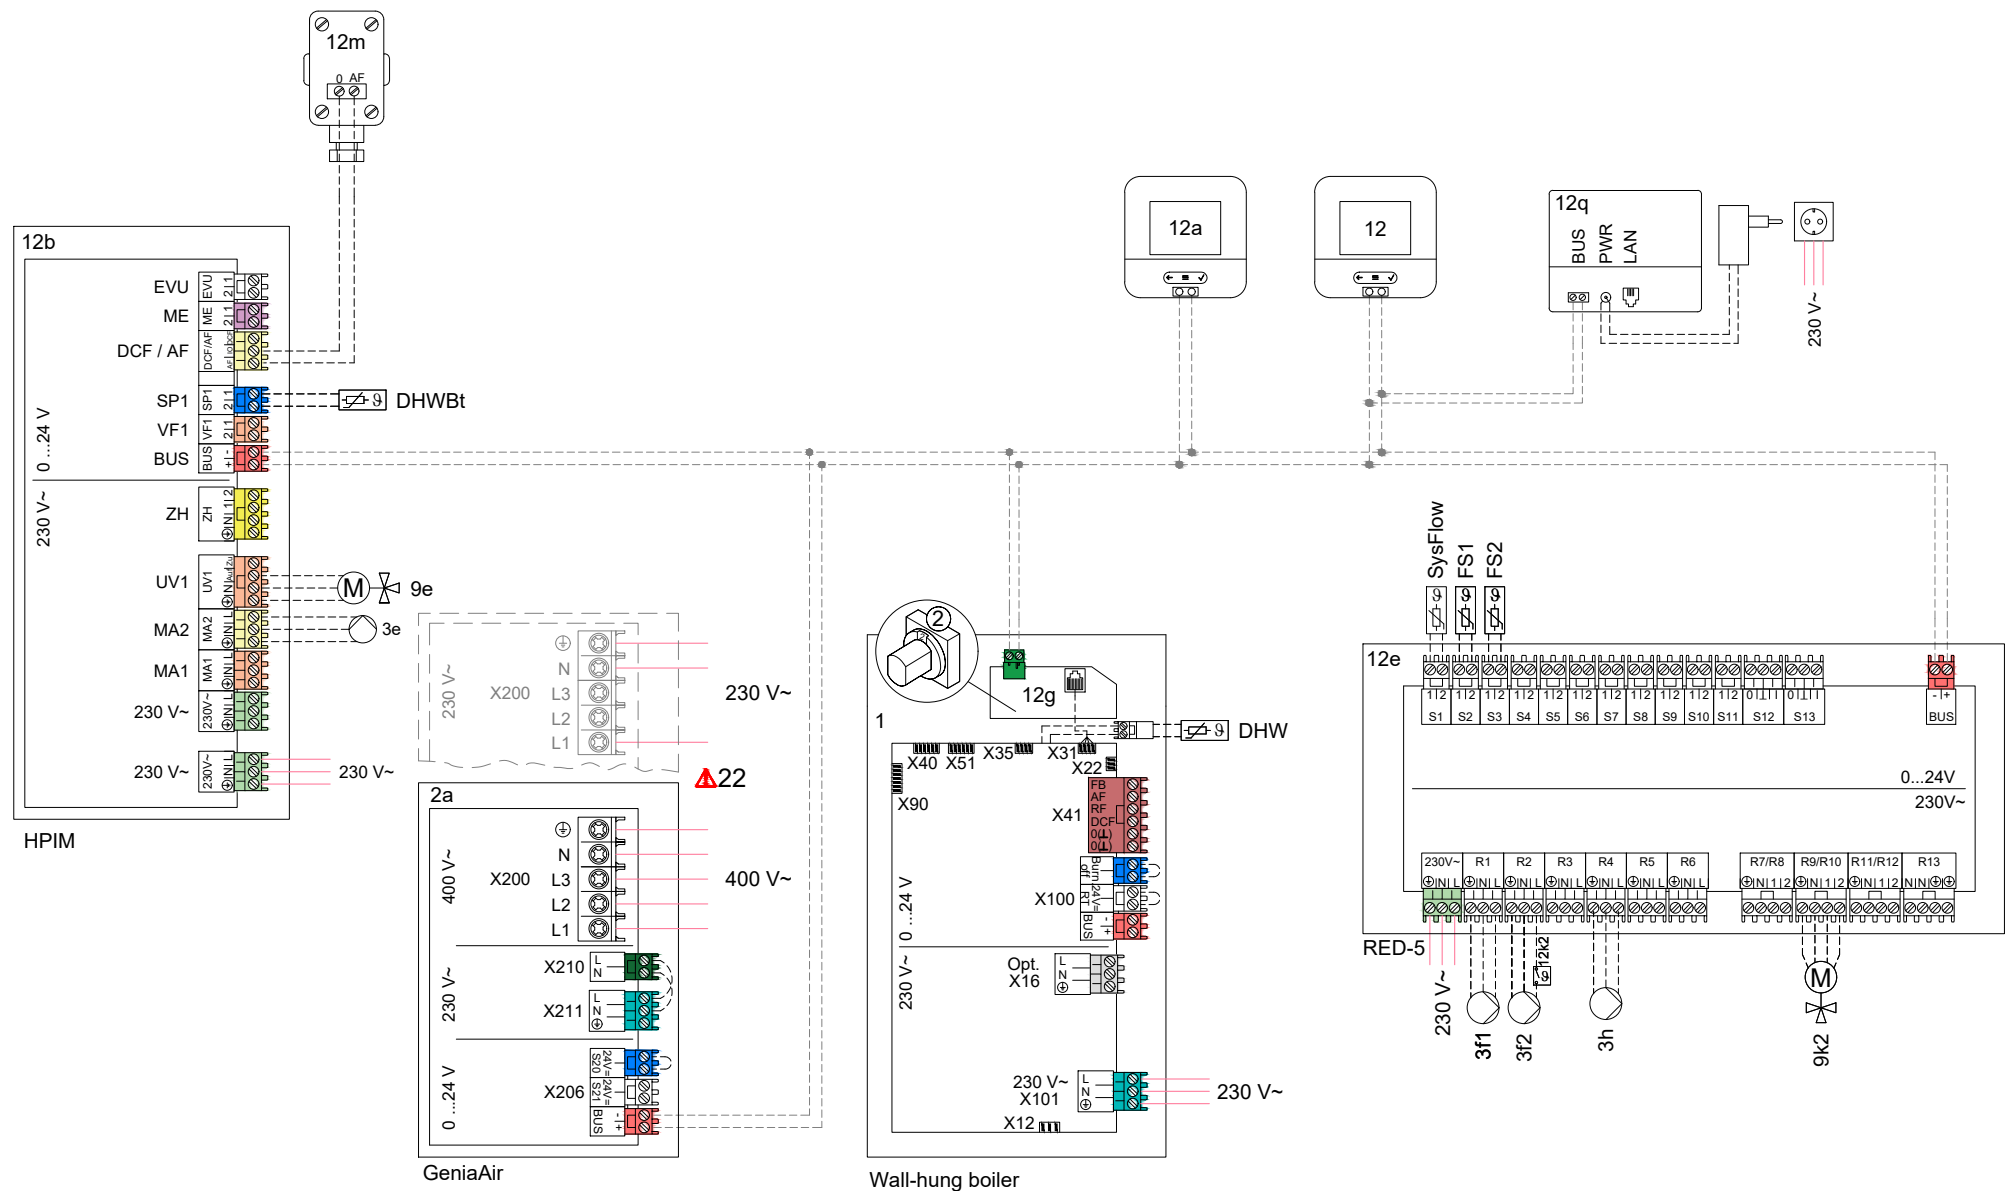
12m
0 AF

12b
EVU
ME
DCF / AF
SP1
VF1
BUS
0 ...24 V
230 V~
ZH
UV1
MA2
MA1
230 V~
230 V~
230 V~
HPIM

DHWBt
9e
3e

12a
12
12q
BUS
PWR
LAN
230 V~

230 V~
X200
N
L3
L2
L1
230 V~
22

2a
400 V~
X200
N
L3
L2
L1
400 V~
230 V~
X210
X211
0 ...24 V
X206
GeniaAir

2
12g
1
DHW
X40
X51
X35
X31
X22
X90
X41
FB
AF
RF
DCF
X100
0 ...24 V
230 V~
Opt.
X16
230 V~
X101
230 V~
X12
Wall-hung boiler

SysFlow
FS1
FS2
12e
S1
S2
S3
S4
S5
S6
S7
S8
S9
S10
S11
S12
S13
BUS
0...24V
230V~
230V~
R1
R2
R3
R4
R5
R6
R7/R8
R9/R10
R11/R12
R13
RED-5
230 V~
3f1
3f2
12k2
3h
M
9k2